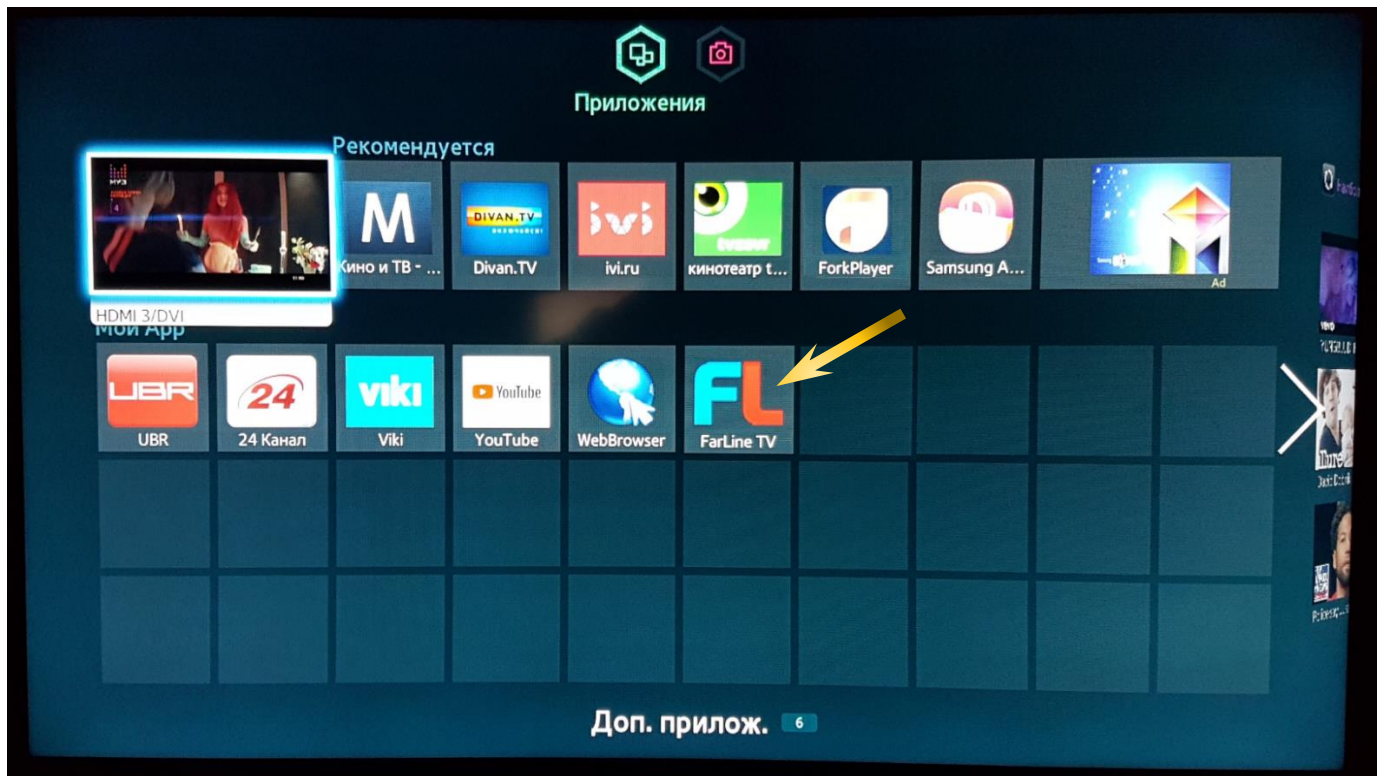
Приложения

Рекомендуется

МУЗ

HDMI 3/DVI

M
Кино и ТВ - ...

DIVAN.TV
Divan.TV

ivi
ivi.ru

ivi
кинотеатр t...

ForkPlayer

Samsung A...

Ad

Мои App

UBR
UBR

24
24 Канал

viki
Viki

YouTube
YouTube

WebBrowser

FL
FarLine TV

Доп. прилож. 6